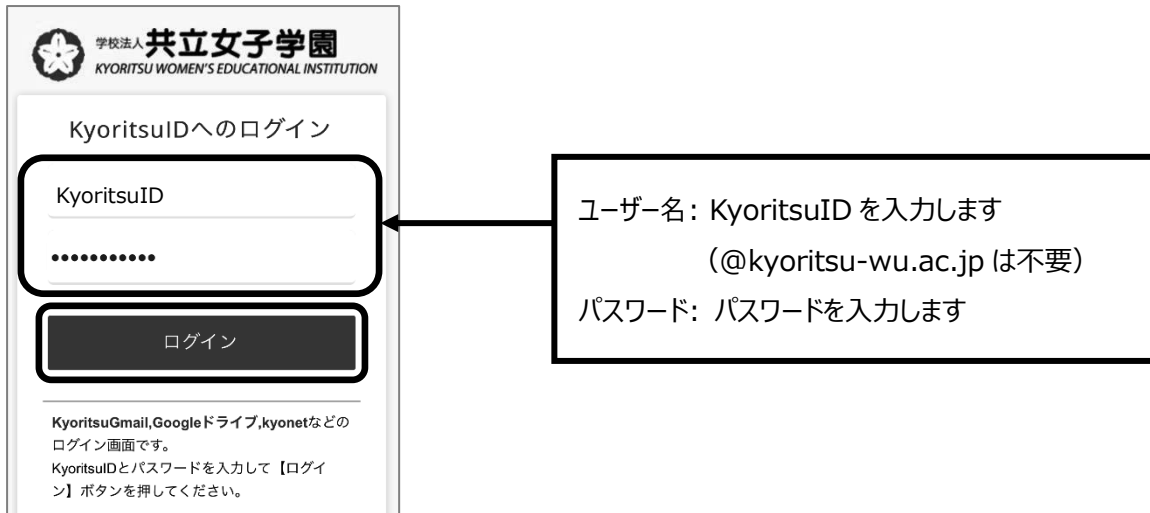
学校法人共立女子学園
KYORITSU WOMEN'S EDUCATIONAL INSTITUTION

KyoritsuIDへのログイン

KyoritsuID

•••••••••••

ログイン

KyoritsuGmail,Googleドライブ,kyonetなどのログイン画面です。
KyoritsuIDとパスワードを入力して【ログイン】ボタンを押してください。

ユーザー名: KyoritsuID を入力します
（@kyoritsu-wu.ac.jp は不要）
パスワード: パスワードを入力します